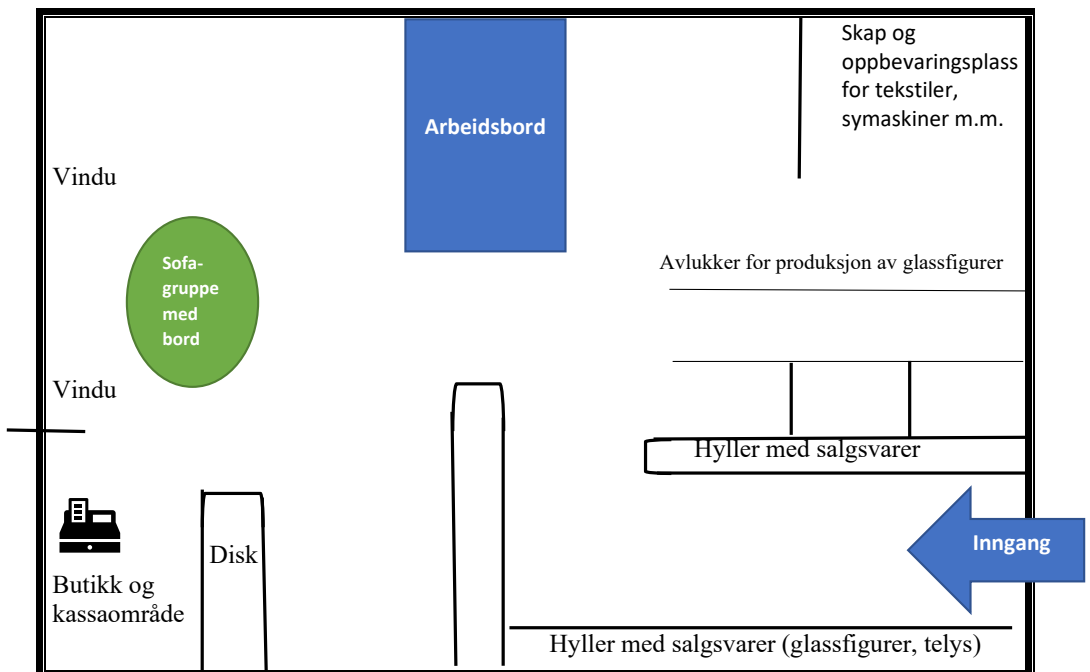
Arbeidsbord

Skap og oppbevaringsplass for tekstiler, symaskiner m.m.

Vindu

Sofa-gruppe med bord

Avlukker for produksjon av glassfigurer

Vindu

Hyller med salgsvarer

Disk

Inngang

Butikk og kassaområde

Hyller med salgsvarer (glassfigurer, telys)